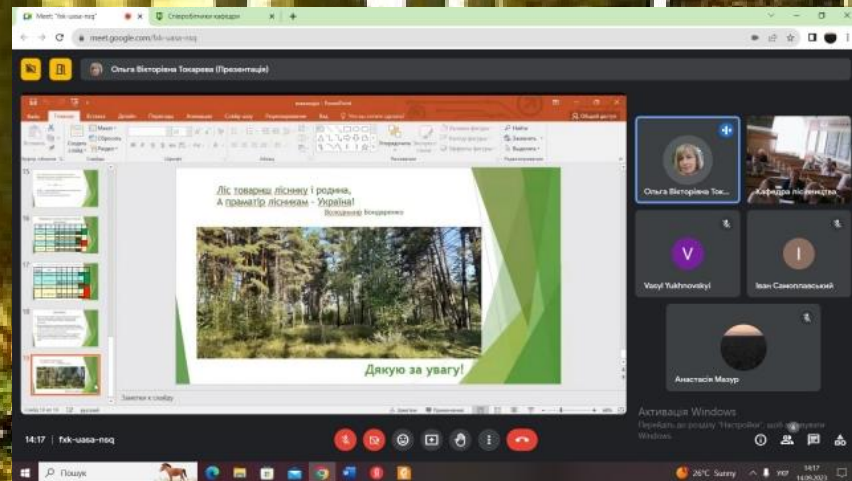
Meet: "fxk-uasa-nsq"
Співробітники кафедри
meet.google.com/fxk-uasa-nsq

Ольга Вікторівна Токарева (Презентація)

Ліс товаришліснику і родина,
А праматір лісникам - Україна!
Володимир Бондаренко

Дякую за увагу!

Заметки к слайду

Ольга Вікторівна Ток...
Кафедра лісівництва
V
Vasyl Yukhnovskyi
І
Іван Самоплавський
Анастасія Мазур

Активація Windows
Перейдіть до розділу "Настройки", щоб активувати Windows.

14:17 | fxk-uasa-nsq

Пошук
26°C Sunny
14:17
14.09.2023